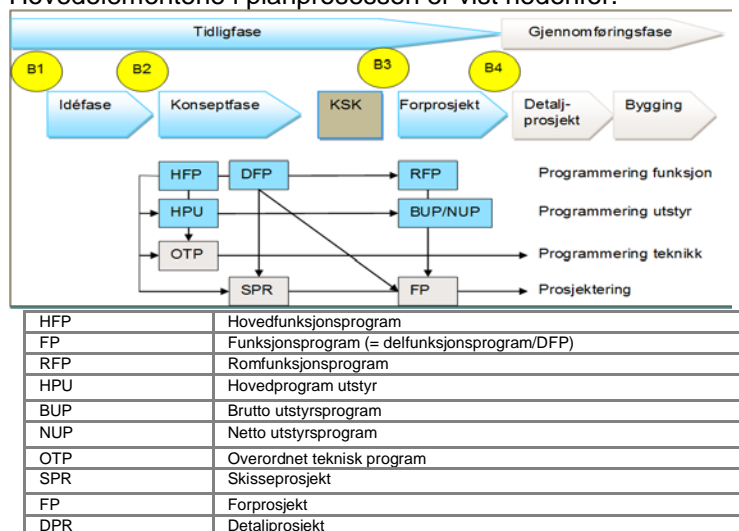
Hovedelementene i planprosessen er vist nedenfor:

Tidligfase
Gjennomføringsfase

B1
B2
B3
B4

Idéfase
Konseptfase
KSK
Forprosjekt
Detaljprosjekt
Bygging

HFP
DFP
RFP
Programmering funksjon
HPU
BUP/NUP
Programmering utstyr
OTP
Programmering teknikk
SPR
FP
Prosjektering

| HFP | Hovedfunksjonsprogram |
|---|---|
| FP | Funksjonsprogram (= delfunksjonsprogram/DFP) |
| RFP | Romfunksjonsprogram |
| HPU | Hovedprogram utstyr |
| BUP | Brutto utstyrsprogram |
| NUP | Netto utstyrsprogram |
| OTP | Overordnet teknisk program |
| SPR | Skisseprosjekt |
| FP | Forprosjekt |
| DPR | Detaljprosjekt |